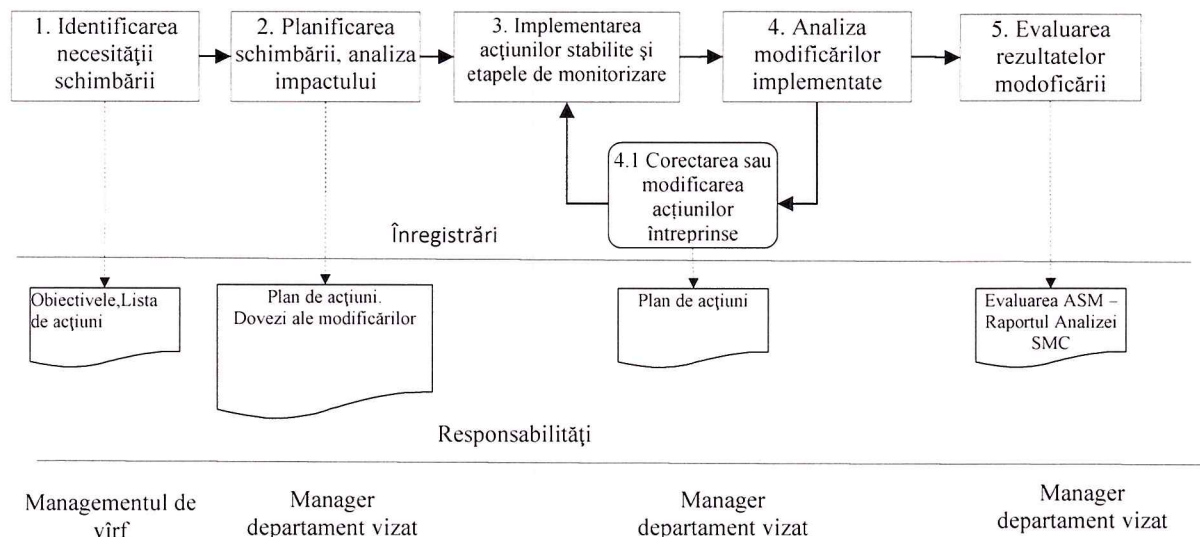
1. Identificarea necesității schimbării

2. Planificarea schimbării, analiza impactului

3. Implementarea acțiunilor stabilite și etapele de monitorizare

4. Analiza modificărilor implementate

5. Evaluarea rezultatelor modoficării

4.1 Corectarea sau modificarea acțiunilor întreprinse

Înregistrări

Obiectivele,Lista de acțiuni

Plan de acțiuni. Dovezi ale modificărilor

Plan de acțiuni

Evaluarea ASM – Raportul Analizei SMC

Responsabilități

Managementul de vîrf

Manager departament vizat

Manager departament vizat

Manager departament vizat